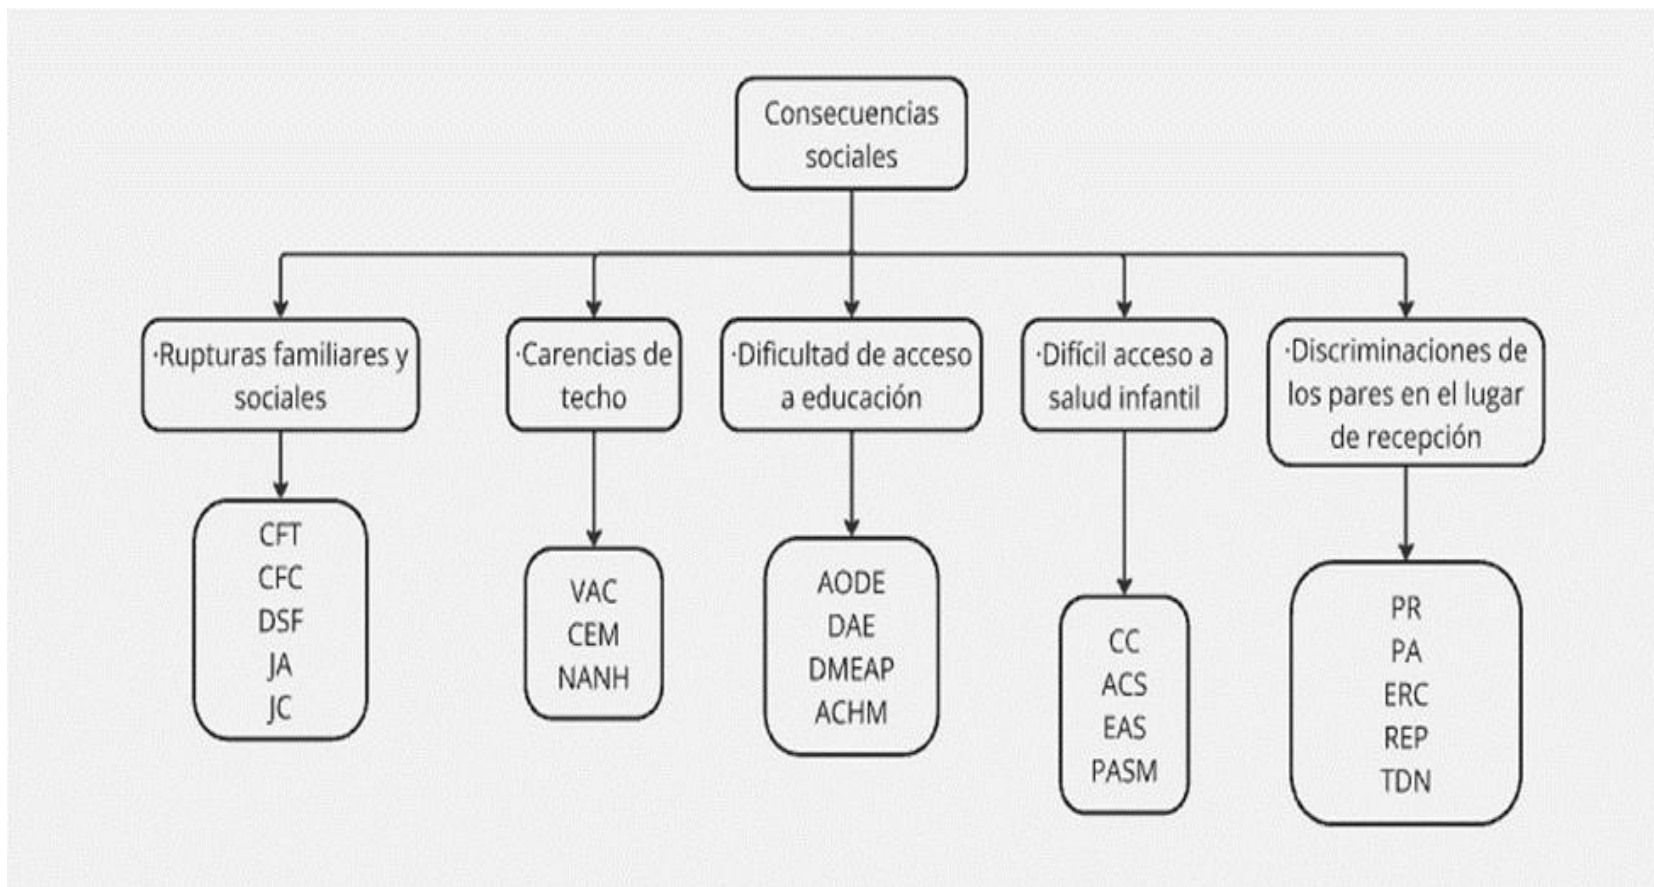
Consecuencias sociales

·Rupturas familiares y sociales

CFT
CFC
DSF
JA
JC

·Carencias de techo

VAC
CEM
NANH

·Dificultad de acceso a educación

AODE
DAE
DMEAP
ACHM

·Difícil acceso a salud infantil

CC
ACS
EAS
PASM

·Discriminaciones de los pares en el lugar de recepción

PR
PA
ERC
REP
TDN